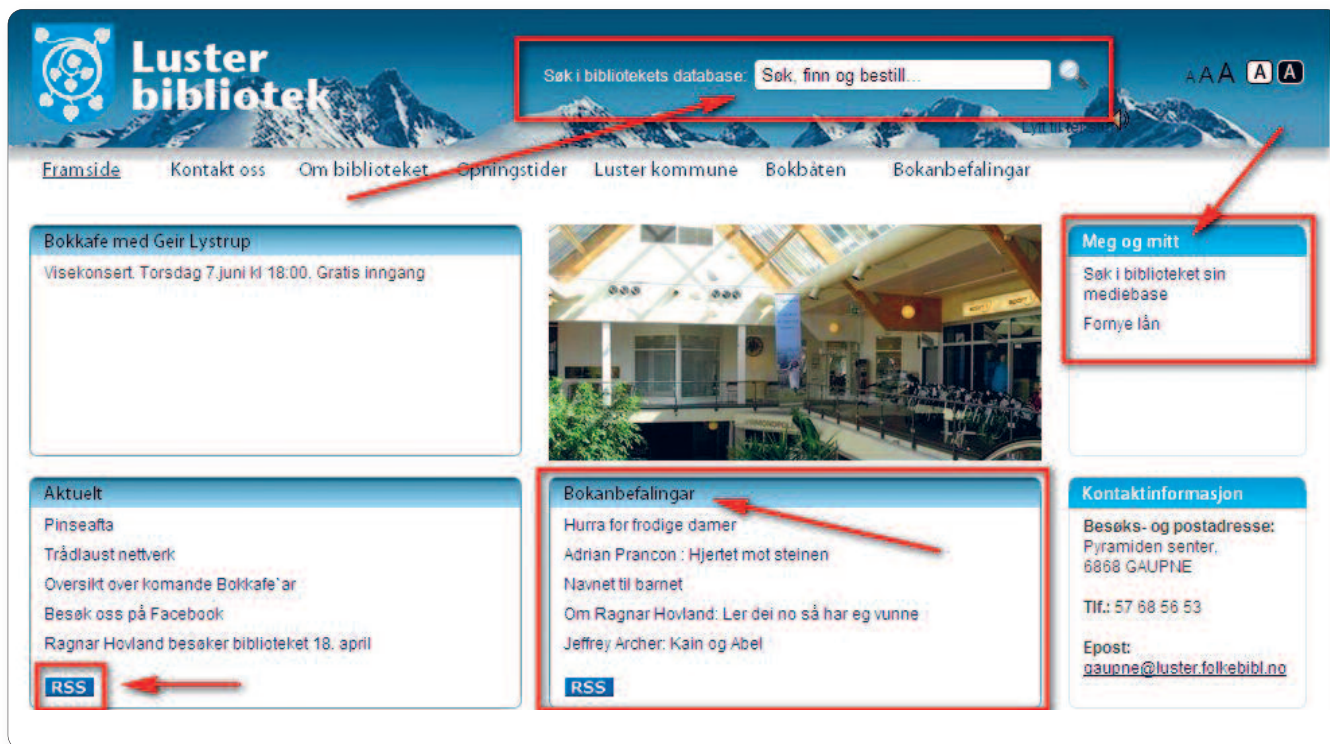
Luster bibliotek

Søk i bibliotekets database: Søk, finn og bestill...

A A A A A

Lytt til teksten

Framside Kontakt oss Om biblioteket Opningstider Luster kommune Bokbåten Bokanbefalingar

Bokkafe med Geir Lystrup

Visekonsert. Torsdag 7.juni kl 18:00. Gratis inngang

Meg og mitt

Søk i biblioteket sin mediebase

Fornye lån

Aktuelt

Pinseafta

Trådlaust nettverk

Oversikt over komande Bokkafe`ar

Besøk oss på Facebook

Ragnar Hovland besøker biblioteket 18. april

RSS

Bokanbefalingar

Hurra for frodige damer

Adrian Prancon : Hjertet mot steinen

Navnet til barnet

Om Ragnar Hovland: Ler dei no så har eg vunne

Jeffrey Archer: Kain og Abel

RSS

Kontaktinformasjon

Besøks- og postadresse:
Pyramiden senter,
6868 GAUPNE

Tlf.: 57 68 56 53

Epost:
gaupne@luster.folkebibl.no